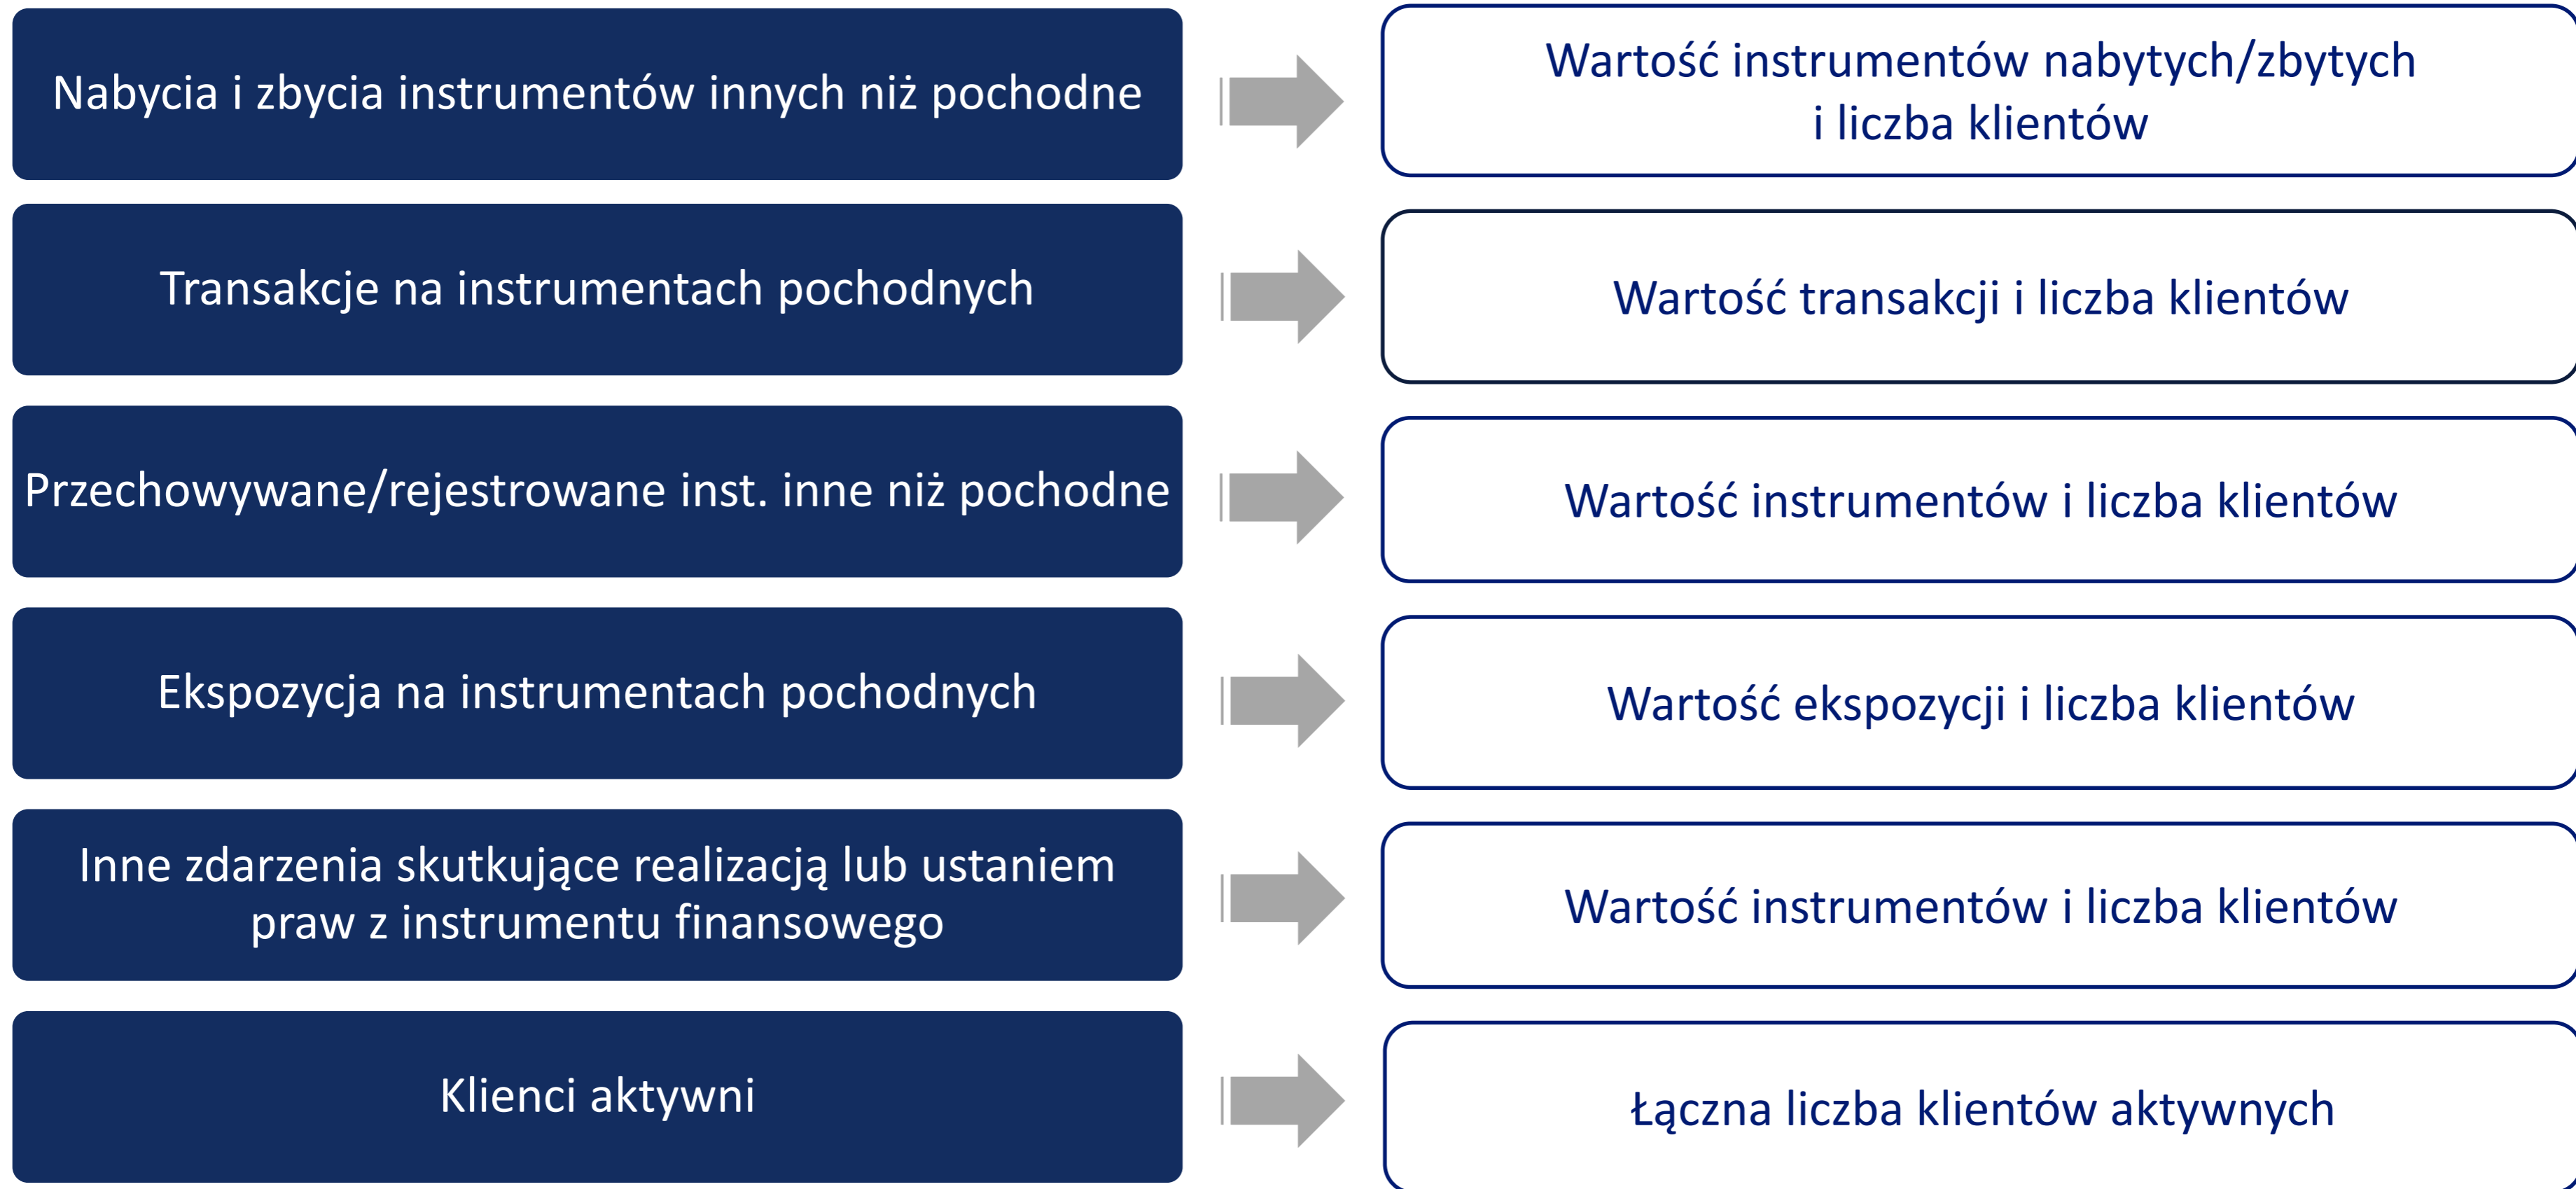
Nabycia i zbycia instrumentów innych niż pochodne

Wartość instrumentów nabytych/zbytych i liczba klientów

Transakcje na instrumentach pochodnych

Wartość transakcji i liczba klientów

Przechowywane/rejestrowane inst. inne niż pochodne

Wartość instrumentów i liczba klientów

Ekspozycja na instrumentach pochodnych

Wartość ekspozycji i liczba klientów

Inne zdarzenia skutkujące realizacją lub ustaniem praw z instrumentu finansowego

Wartość instrumentów i liczba klientów

Klienci aktywni

Łączna liczba klientów aktywnych